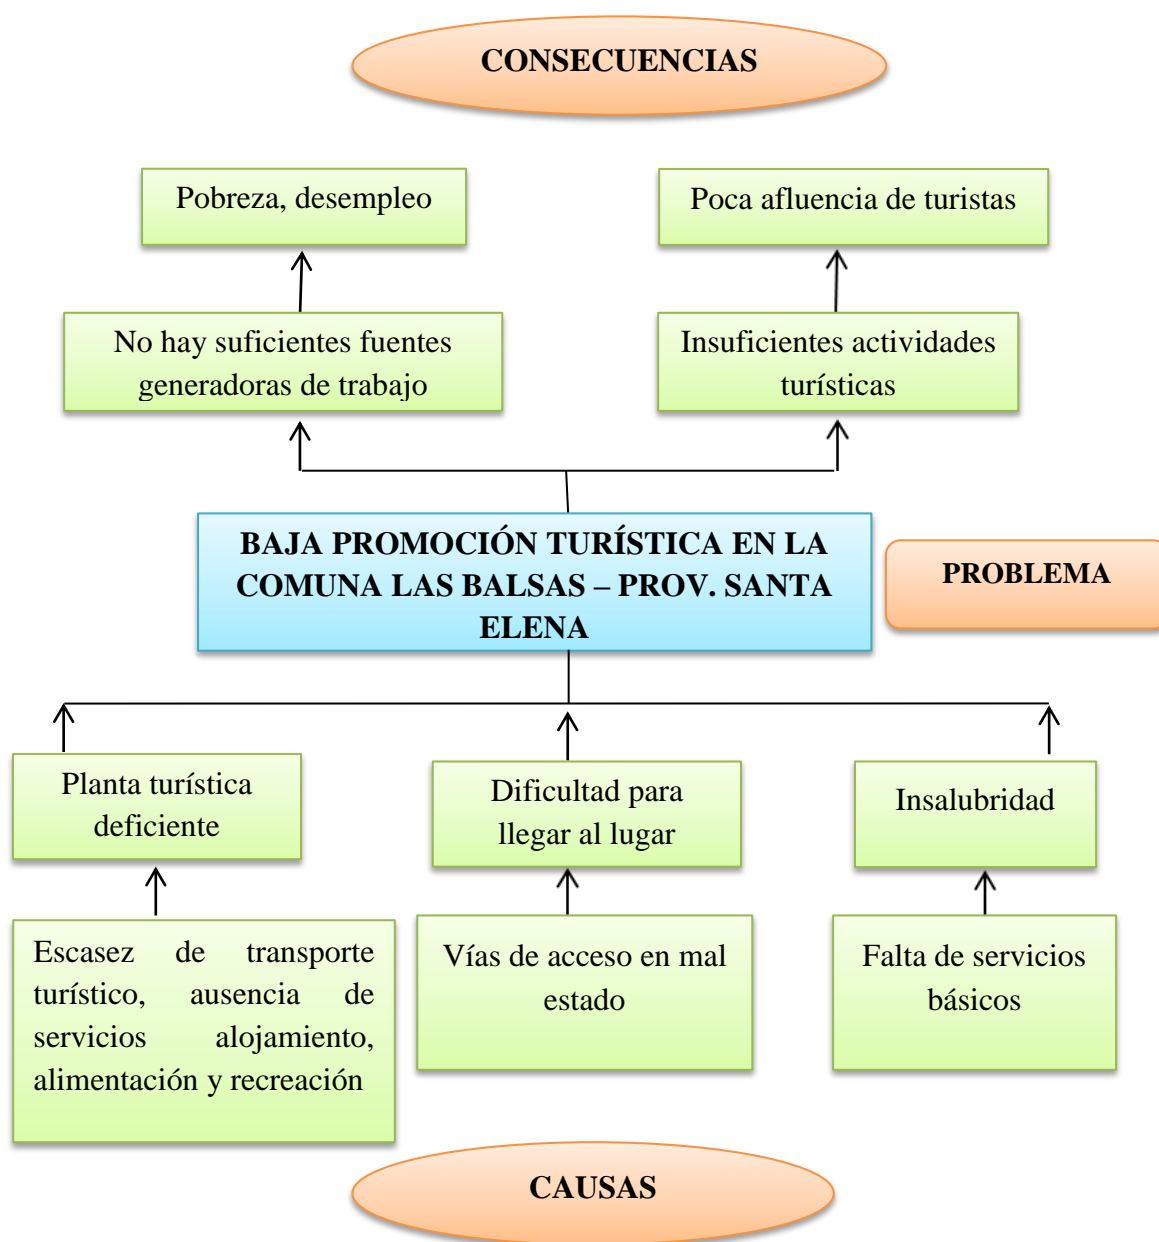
CONSECUENCIAS

Pobreza, desempleo

Poca afluencia de turistas

No hay suficientes fuentes generadoras de trabajo

Insuficientes actividades turísticas

BAJA PROMOCIÓN TURÍSTICA EN LA COMUNA LAS BALSAS – PROV. SANTA ELENA

PROBLEMA

Planta turística deficiente

Dificultad para llegar al lugar

Insalubridad

Escasez de transporte turístico, ausencia de servicios alojamiento, alimentación y recreación

Vías de acceso en mal estado

Falta de servicios básicos

CAUSAS